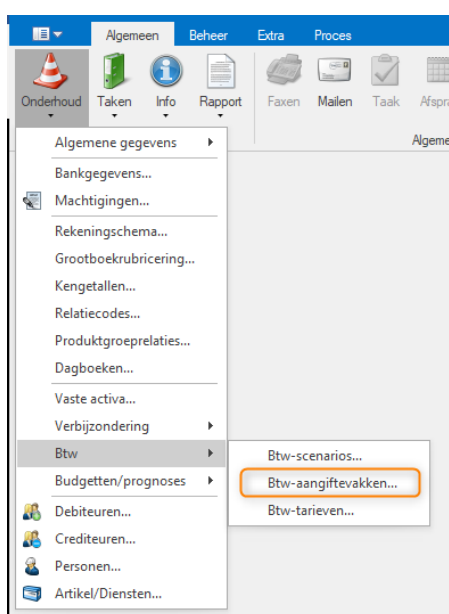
Algemeen Beheer Extra Proces

Onderhoud Taken Info Rapport Faxen Mailen Taak Afspra

Algeme

Algemene gegevens
Bankgegevens...
Machtigingen...
Rekeningschema...
Grootboekrubricering...
Kengetallen...
Relatiecodes...
Produktgroeprelaties...
Dagboeken...
Vaste activa...
Verbijzondering
Btw
Budgetten/prognoses
Debiteuren...
Crediteuren...
Personen...
Artikel/Diensten...

Btw-scenarios...
Btw-aangiftevakken...
Btw-tarieven...